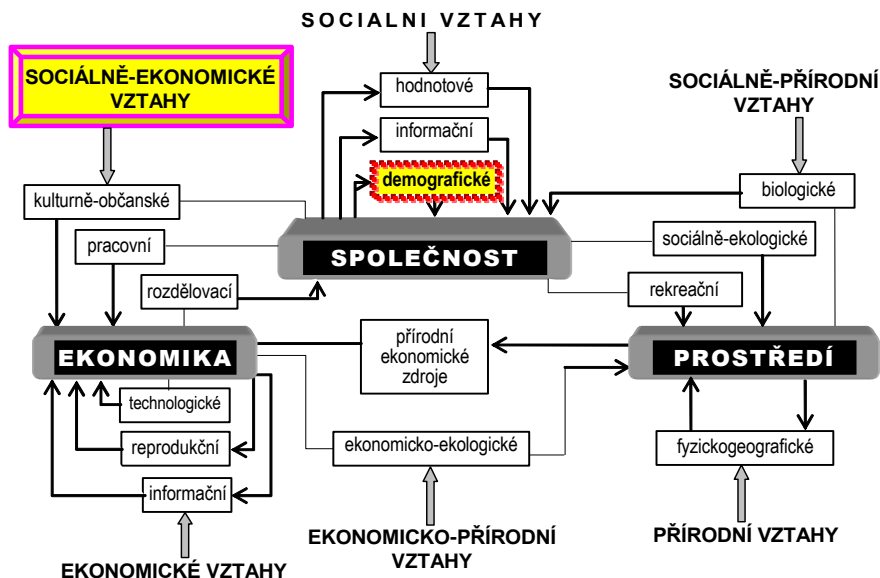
SOCIALNI VZTAHY

SOCIÁLNĚ-EKONOMICKÉ VZTAHY

hodnotové

informační

demografické

SOCIÁLNĚ-PŘÍRODNÍ VZTAHY

biologické

kulturně-občanské

pracovní

SPOLEČNOST

sociálně-ekologické

rozdělovací

rekreační

EKONOMIKA

přírodní ekonomické zdroje

PROSTŘEDÍ

technologické

reprodukční

ekonomicko-ekologické

fyzickogeografické

informační

EKONOMICKO-PŘÍRODNÍ VZTAHY

PŘÍRODNÍ VZTAHY

EKONOMICKÉ VZTAHY